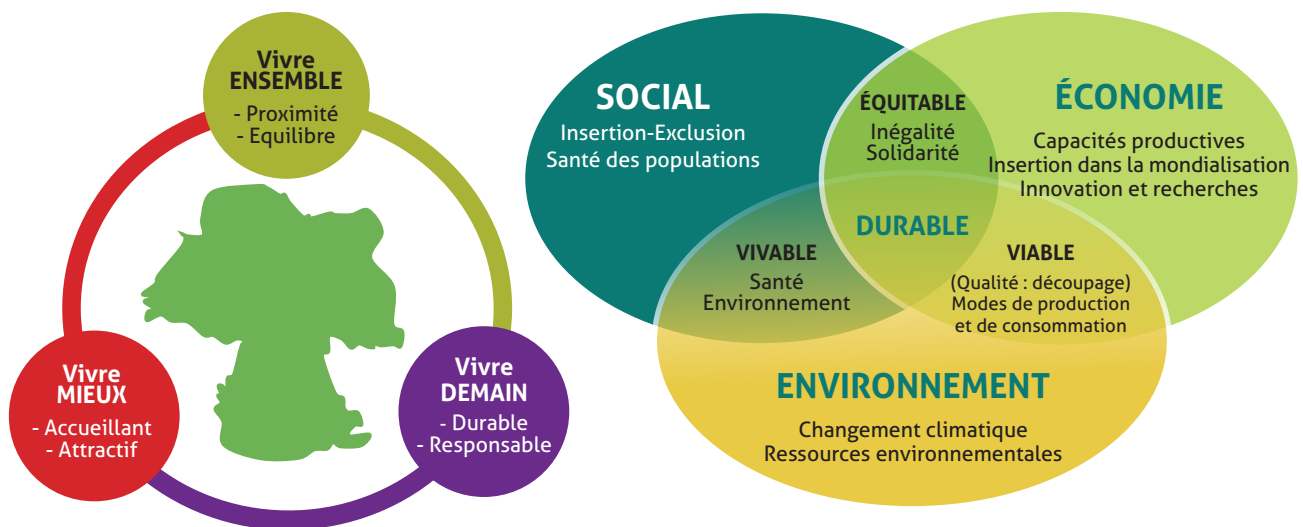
Vivre ENSEMBLE
- Proximité
- Equilibre

Vivre MIEUX
- Accueillant
- Attractif

Vivre DEMAIN
- Durable
- Responsable

SOCIAL
Insertion-Exclusion
Santé des populations

ÉQUITABLE
Inégalité
Solidarité

ÉCONOMIE
Capacités productives
Insertion dans la mondialisation
Innovation et recherches

DURABLE

VIVABLE
Santé
Environnement

VIABLE
(Qualité : découpage)
Modes de production
et de consommation

ENVIRONNEMENT
Changement climatique
Ressources environnementales